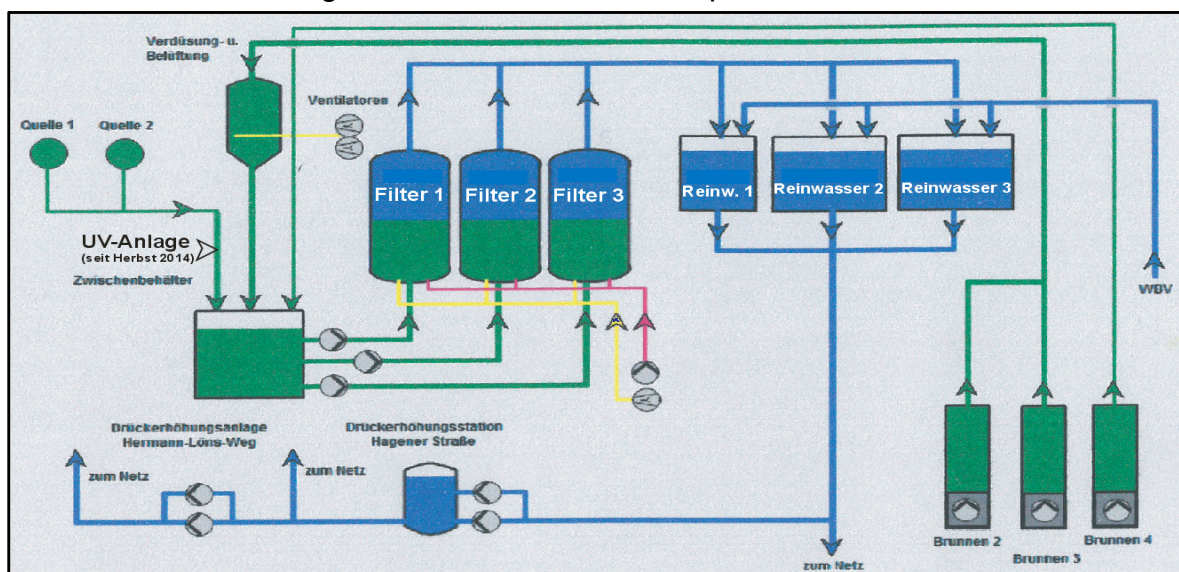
Verdüsung- u. Belüftung

Ventilatoren

Quelle 1

Quelle 2

Filter 1

Filter 2

Filter 3

Reinw. 1

Reinwasser 2

Reinwasser 3

UV-Anlage
(seit Herbst 2014)

Zwischenbehälter

WBV

Drückerhöhungsanlage Hermann-Löns-Weg

Drückerhöhungsstation Hagener Straße

zum Netz

zum Netz

zum Netz

Brunnen 2

Brunnen 3

Brunnen 4